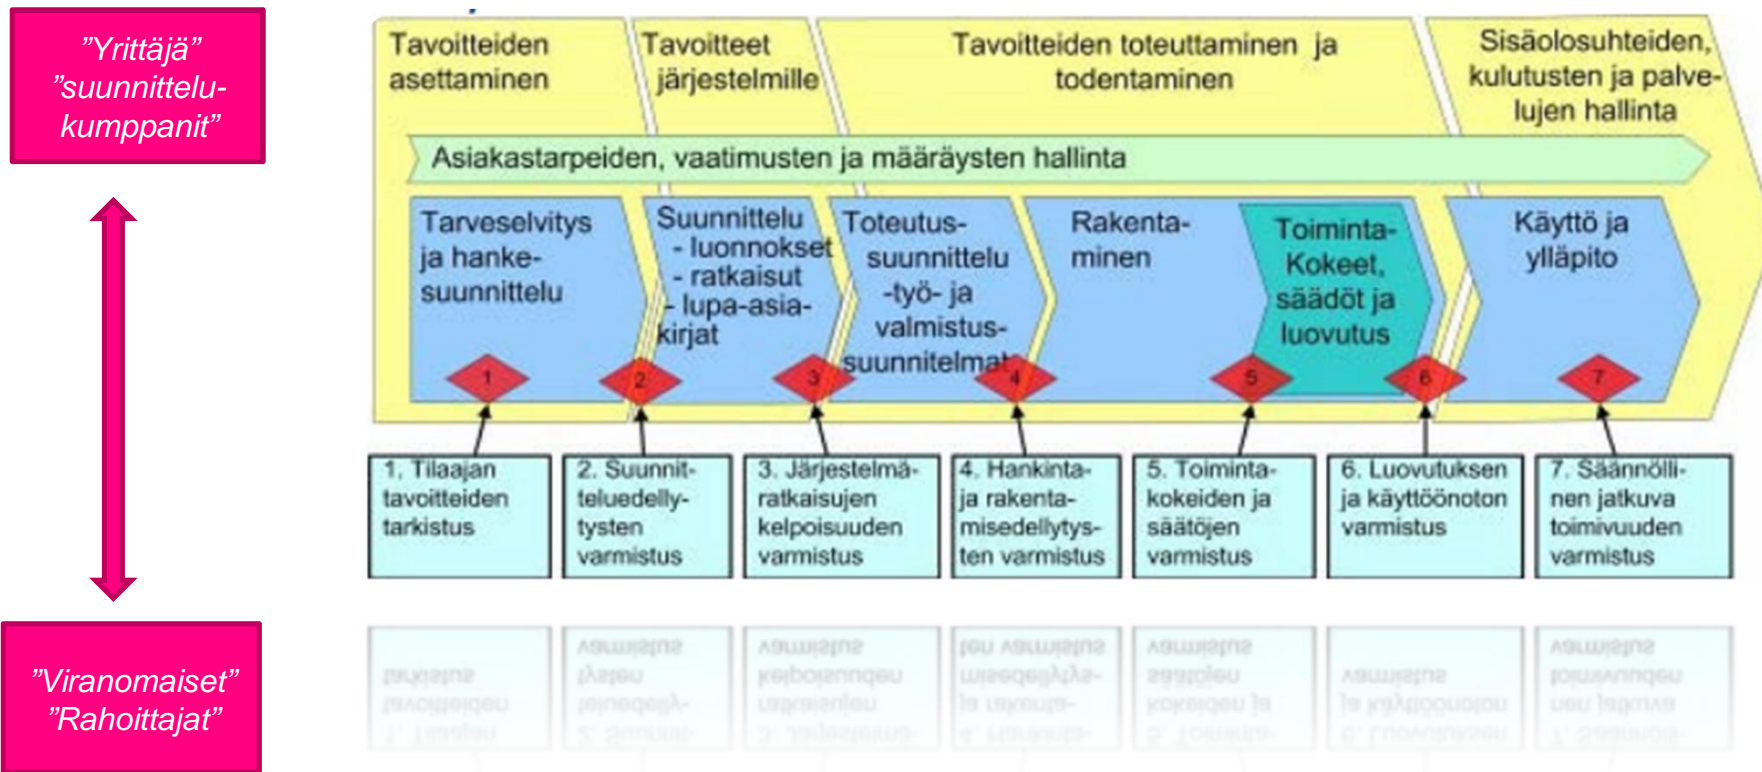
”Yrittäjä” ”suunnittelukumppanit”

”Viranomaiset” ”Rahoittajat”

Tavoitteiden asettaminen

Tavoitteet järjestelmille

Tavoitteiden toteuttaminen ja todentaminen

Sisäolosuhteiden, kulutusten ja palvelujen hallinta

Asiakastarpeiden, vaatimusten ja määräysten hallinta

Tarveselvitys ja hankesuunnittelu

Suunnittelu
- luonnokset
- ratkaisut
- lupa-asiakirjat

Toteutussuunnittelu
-työ- ja valmistussuunnitelmat

Rakentaminen

Toiminta-Kokeet, säädöt ja luovutus

Käyttö ja ylläpito

1

2

3

4

5

6

7

1. Tilaajan tavoitteiden tarkistus

2. Suunnitteluedellytysten varmistus

3. Järjestelmäratkaisujen kelpoisuuden varmistus

4. Hankinta- ja rakentamisedellytysten varmistus

5. Toimintakokeiden ja säätöjen varmistus

6. Luovutuksen ja käyttöönoton varmistus

7. Säännöllinen jatkuva toimivuuden varmistus